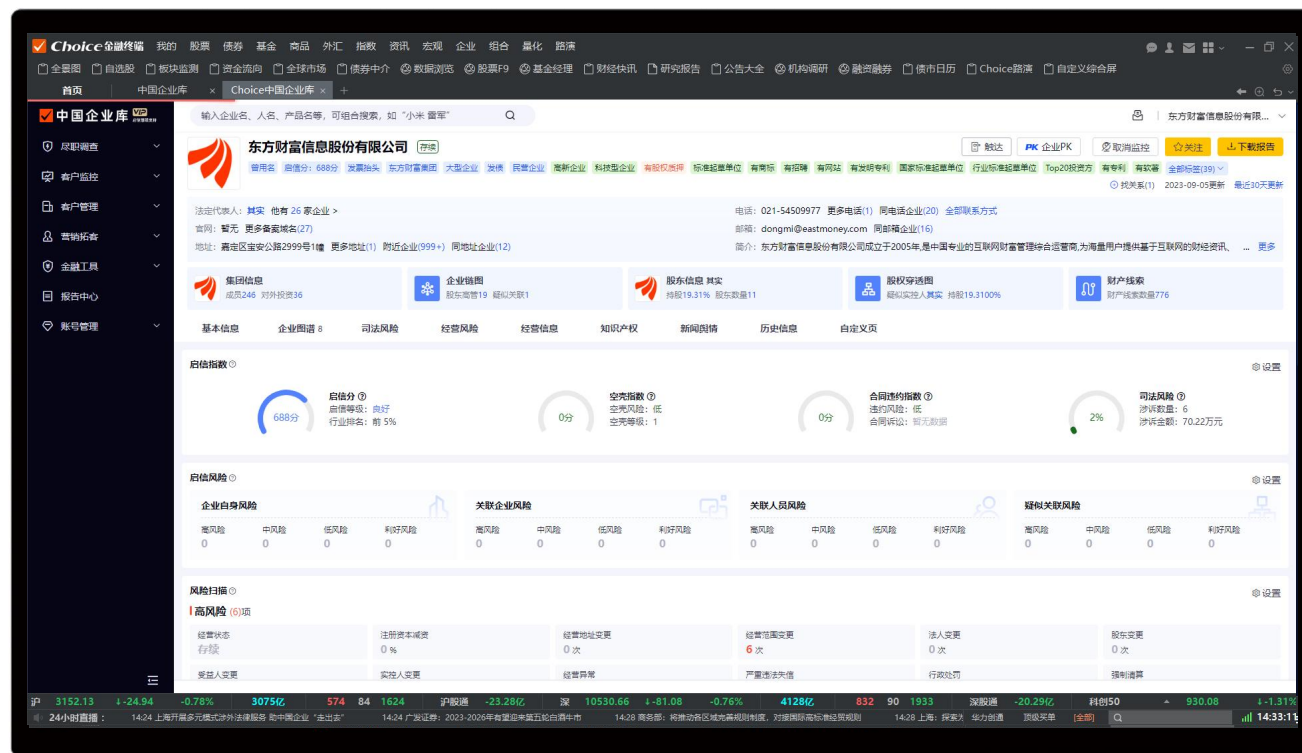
Choice金融终端 我的 股票 债券 基金 商品 外汇 指数 资讯 宏观 企业 组合 量化 路演

全景图 自选股 板块监测 资金流向 全球市场 债券中介 数据浏览 股票F9 基金经理 财经快讯 研究报告 公告大全 机构调研 融资融券 债市日历 Choice路演 自定义综合屏

首页 中国企业库 × Choice中国企业库 × +

中国企业库 VIP

尽职调查
客户监控
客户管理
营销拓客
金融工具
报告中心
账号管理

输入企业名、人名、产品名等，可组合搜索，如"小米 雷军"

东方财富信息股份有限...

东方财富信息股份有限公司 存续

曾用名 启信分：688分 发票抬头 东方财富集团 大型企业 发债 民营企业 高新企业 科技型企业 有股权质押 标准起草单位 有商标 有招聘 有网站 有发明专利 国家标准起草单位 行业标准起草单位 Top20投资方 有专利 有软著 全部标签(39)

触达 PK 企业PK 取消监控 关注 下载报告

找关系(1) 2023-09-05更新 最近30天更新

法定代表人：其实 他有 26 家企业 >
官网：暂无 更多备案域名(27)
地址：嘉定区宝安公路2999号1幢 更多地址(1) 附近企业(999+) 同地址企业(12)

电话：021-54509977 更多电话(1) 同电话企业(20) 全部联系方式
邮箱：dongmi@eastmoney.com 同邮箱企业(16)
简介：东方财富信息股份有限公司成立于2005年,是中国专业的互联网财富管理综合运营商,为海量用户提供基于互联网的财经资讯、... 更多

集团信息 成员246 对外投资36
企业链图 股东高管19 疑似关联1
股东信息 其实 持股19.31% 股东数量11
股权穿透图 疑似实控人其实 持股19.3100%
财产线索 财产线索数量776

基本信息 企业图谱 8 司法风险 经营风险 经营信息 知识产权 新闻舆情 历史信息 自定义页

启信指数 设置

688分 启信分 启信等级：良好 行业排名：前 5%
0分 空壳指数 空壳风险：低 空壳等级：1
0分 合同违约指数 违约风险：低 合同诉讼：暂无数据
2% 司法风险 涉诉数量：6 涉诉金额：70.22万元

启信风险 设置

| 企业自身风险 | | | | 关联企业风险 | | | | 关联人员风险 | | | | 疑似关联风险 | | | |
|---|---|---|---|---|---|---|---|---|---|---|---|---|---|---|---|
| 高风险 | 中风险 | 低风险 | 利好风险 | 高风险 | 中风险 | 低风险 | 利好风险 | 高风险 | 中风险 | 低风险 | 利好风险 | 高风险 | 中风险 | 低风险 | 利好风险 |
| 0 | 0 | 0 | 0 | 0 | 0 | 0 | 0 | 0 | 0 | 0 | 0 | 0 | 0 | 0 | 0 |

风险扫描 设置
高风险 (6)项

经营状态 存续
注册资本减资 0 %
经营地址变更 0 次
经营范围变更 6 次
法人变更 0 次
股东变更 0 次
受益人变更
实控人变更
经营异常
严重违法失信
行政处罚
强制清算

沪 3152.13 ↓-24.94 -0.78% 3075亿 574 84 1624 沪股通 -23.28亿 深 10530.66 ↓-81.08 -0.76% 4128亿 832 90 1933 深股通 -20.29亿 科创50 930.08 ↓-1.31%

24小时直播： 14:24 上海开展多元模式涉外法律服务 助中国企业"走出去" 14:24 广发证券：2023-2026年有望迎来第五轮白酒牛市 14:28 商务部：将推动各区域完善规则制度，对接国际标准经贸规则 14:28 上海：探索为 华力创通 顶级买单 [全部] 14:33:1